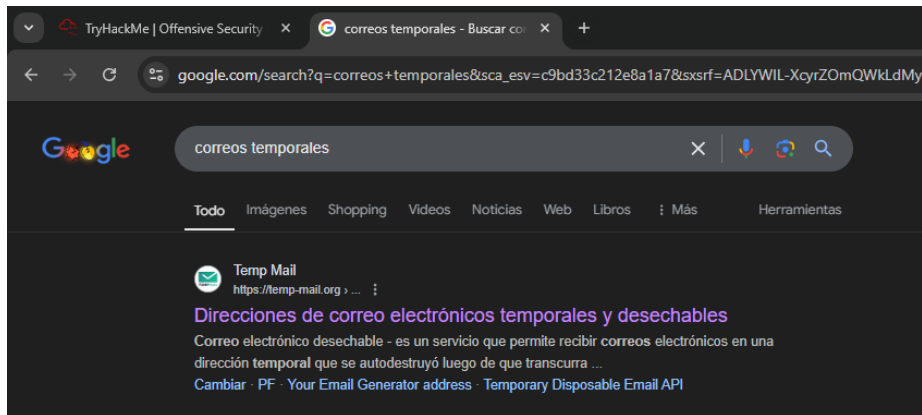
TryHackMe | Offensive Security ×
correos temporales - Buscar co ×
+

google.com/search?q=correos+temporales&sca_esv=c9bd33c212e8a1a7&sxsrf=ADLYWIL-XcyrZOmQWkLdMy

Google

correos temporales

Todo Imágenes Shopping Videos Noticias Web Libros ⋮ Más Herramientas

Temp Mail
https://temp-mail.org › ...

Direcciones de correo electrónicos temporales y desechables

Correo electrónico desechable - es un servicio que permite recibir correos electrónicos en una dirección temporal que se autodestruyó luego de que transcurra ...

Cambiar · PF · Your Email Generator address · Temporary Disposable Email API